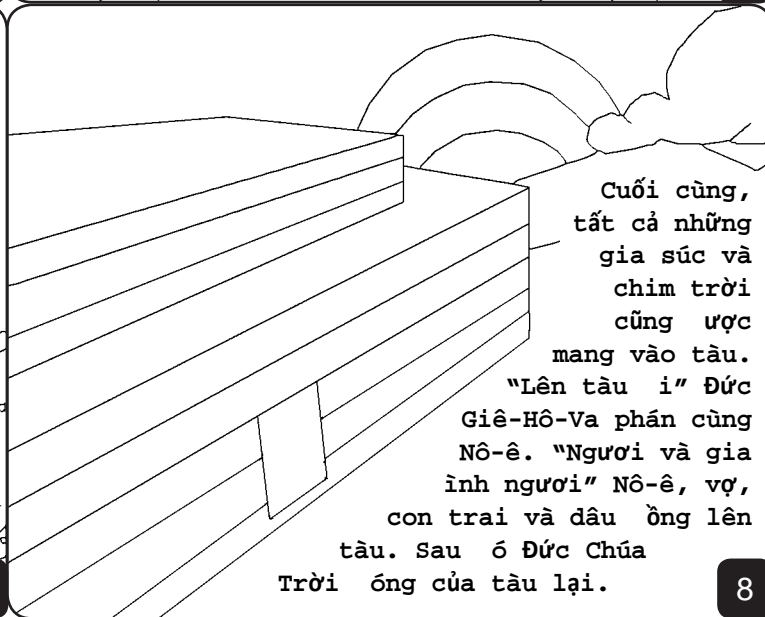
Cuối cùng, tất cả những gia súc và chim trời cũng ược mang vào tàu. "Lên tàu i" Đức Giê-Hô-Va phán cùng Nô-ê. "Ngươi và gia ình ngươi" Nô-ê, vợ, con trai và dâu ồng lên tàu. Sau ó Đức Chúa Trời óng của tàu lại.

8